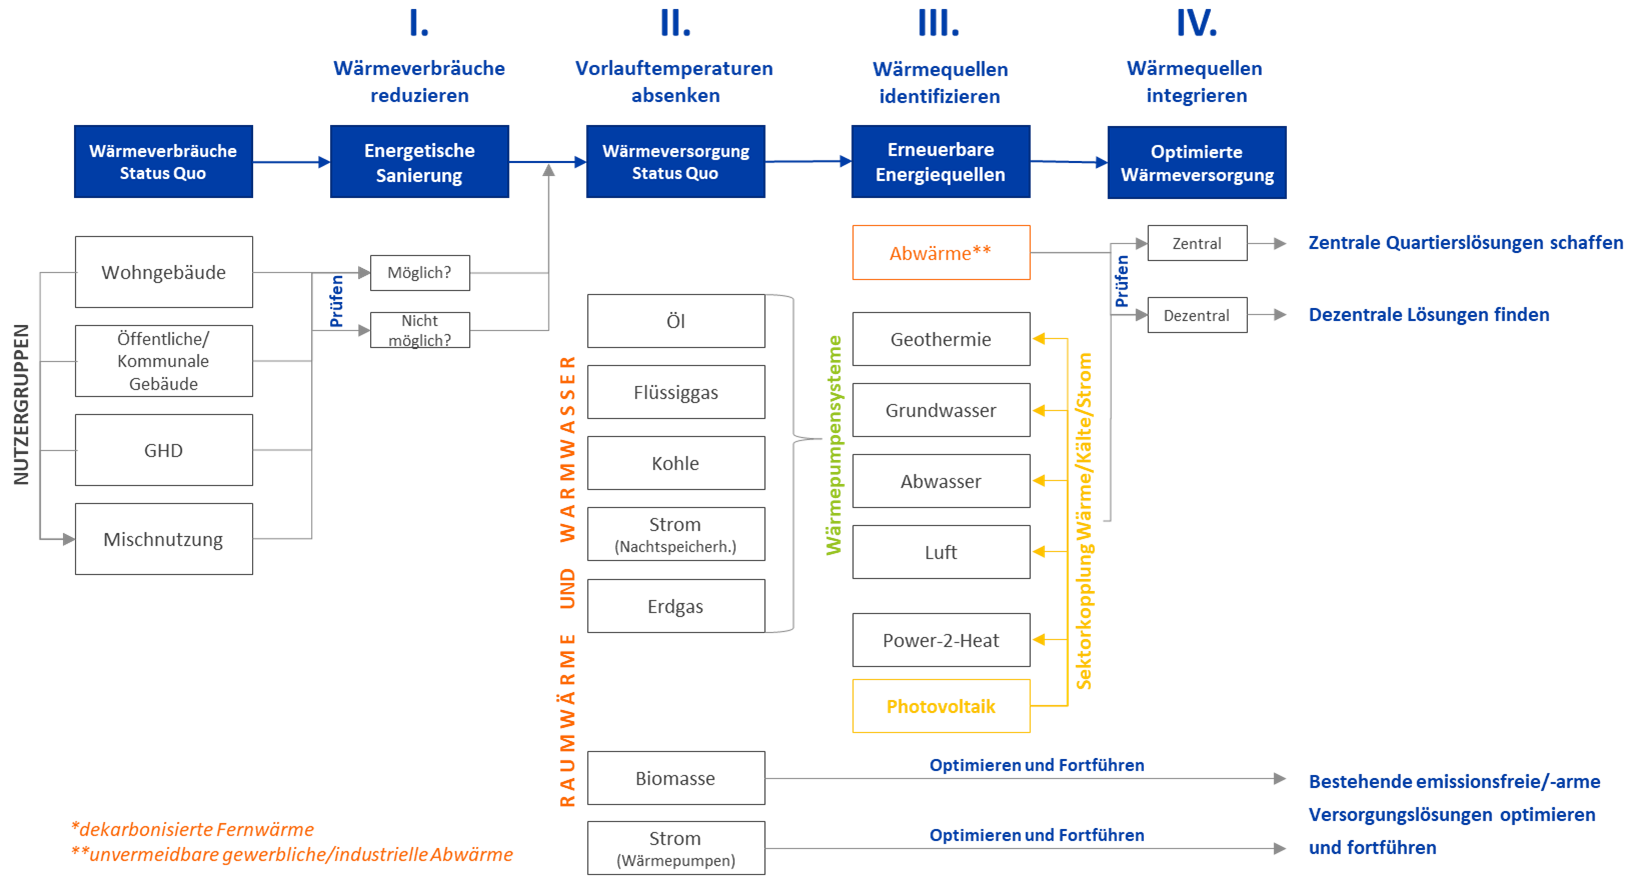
I.
Wärmeverbräuche reduzieren

II.
Vorlauftemperaturen absenken

III.
Wärmequellen identifizieren

IV.
Wärmequellen integrieren

Wärmeverbräuche Status Quo

Energetische Sanierung

Wärmeversorgung Status Quo

Erneuerbare Energiequellen

Optimierte Wärmeversorgung

NUTZERGRUPPEN

Wohngebäude

Öffentliche/ Kommunale Gebäude

GHD

Mischnutzung

Prüfen

Möglich?

Nicht möglich?

RAUMWÄRME UND WARMWASSER

Öl

Flüssiggas

Kohle

Strom (Nachtspeicherh.)

Erdgas

Biomasse

Strom (Wärmepumpen)

Wärmepumpensysteme

Abwärme**

Geothermie

Grundwasser

Abwasser

Luft

Power-2-Heat

Photovoltaik

Sektorkopplung Wärme/Kälte/Strom

Prüfen

Zentral

Dezentral

Zentrale Quartierslösungen schaffen

Dezentrale Lösungen finden

Optimieren und Fortführen

Optimieren und Fortführen

Bestehende emissionsfreie/-arme Versorgungslösungen optimieren und fortführen

*dekarbonisierte Fernwärme
**unvermeidbare gewerbliche/industrielle Abwärme